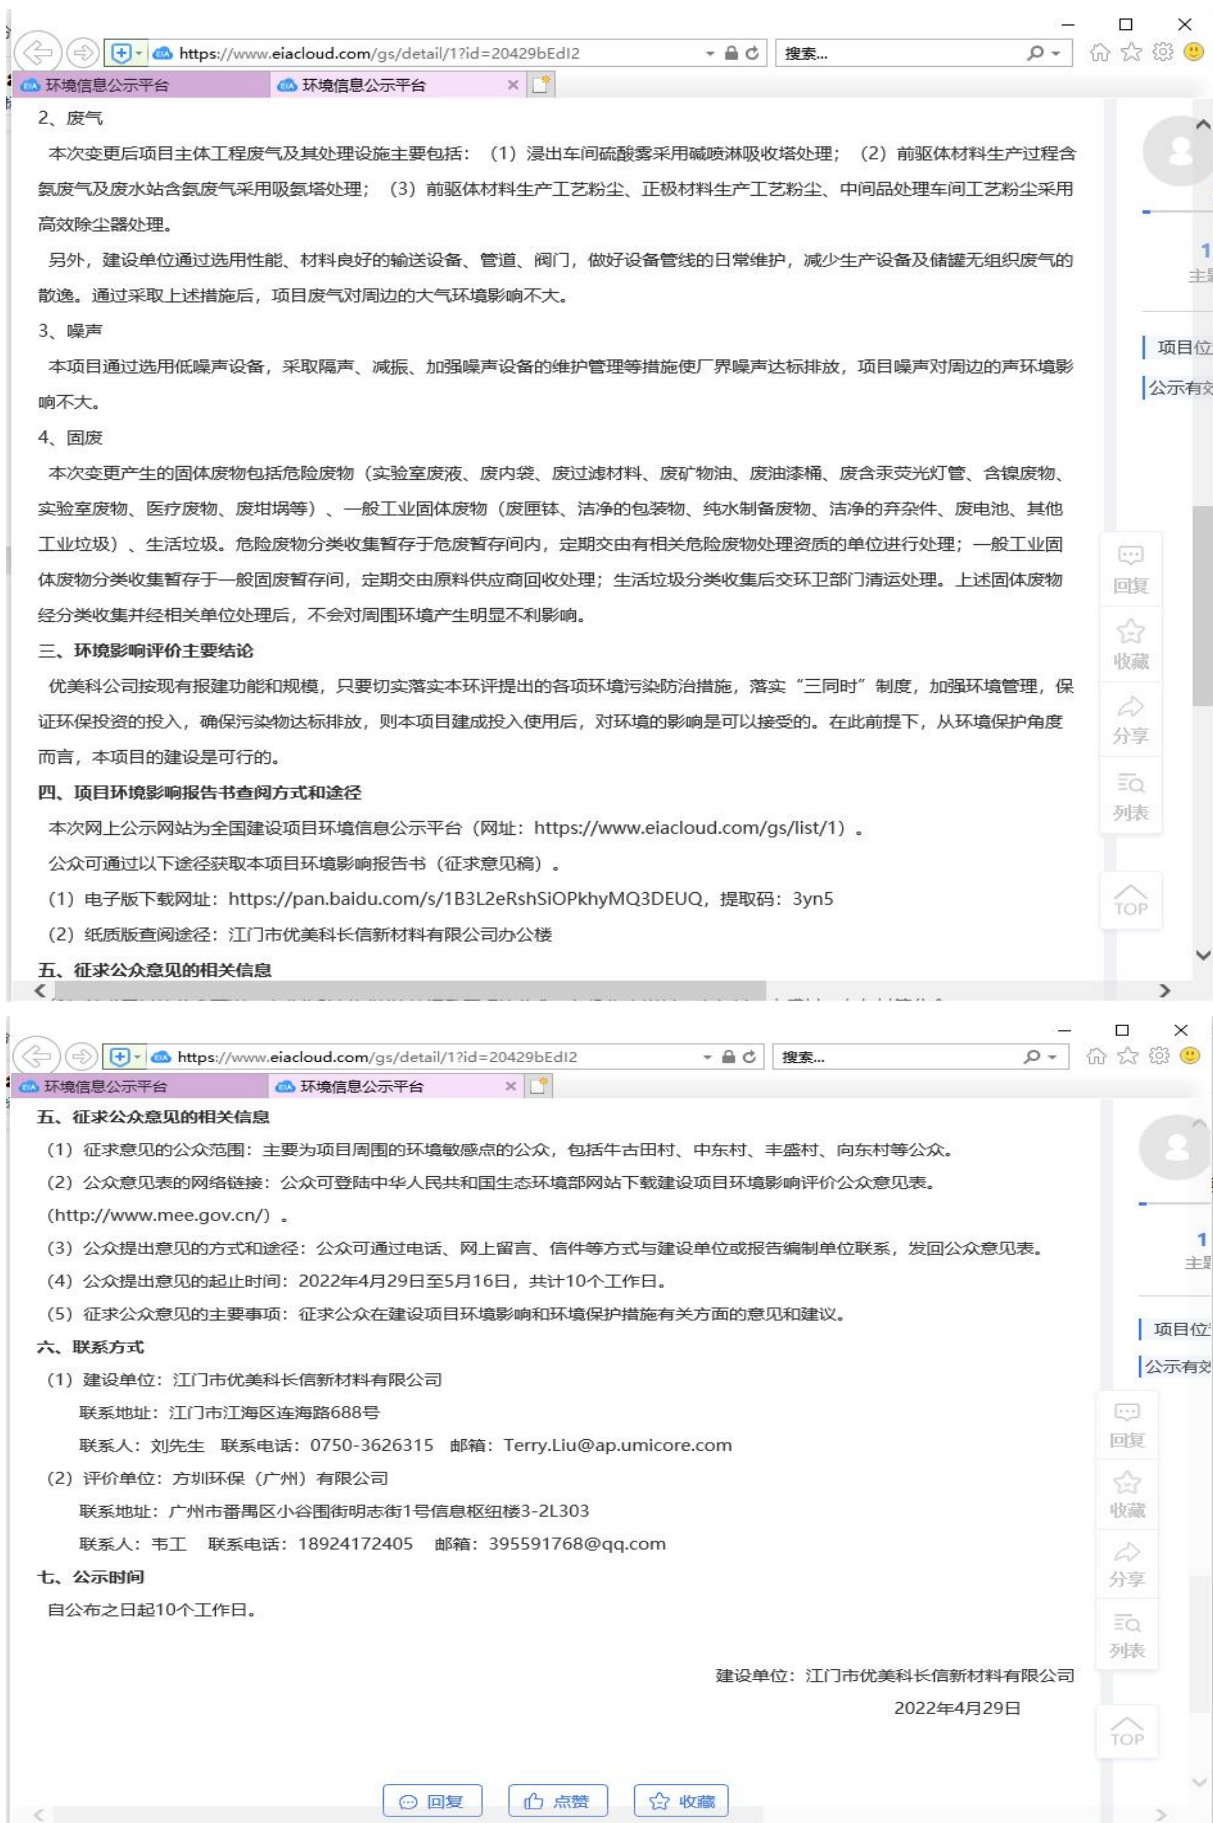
https://www.eiacloud.com/gs/detail/1?id=20429bEdI2
搜索...
环境信息公示平台
环境信息公示平台

2、废气
本次变更后项目主体工程废气及其处理设施主要包括：（1）浸出车间硫酸雾采用碱喷淋吸收塔处理；（2）前驱体材料生产过程含氨废气及废水站含氨废气采用吸氨塔处理；（3）前驱体材料生产工艺粉尘、正极材料生产工艺粉尘、中间品处理车间工艺粉尘采用高效除尘器处理。
另外，建设单位通过选用性能、材料良好的输送设备、管道、阀门，做好设备管线的日常维护，减少生产设备及储罐无组织废气的散逸。通过采取上述措施后，项目废气对周边的大气环境影响不大。
3、噪声
本项目通过选用低噪声设备，采取隔声、减振、加强噪声设备的维护管理等措施使厂界噪声达标排放，项目噪声对周边的声环境影响不大。
4、固废
本次变更产生的固体废物包括危险废物（实验室废液、废内袋、废过滤材料、废矿物油、废油漆桶、废含汞荧光灯管、含镍废物、实验室废物、医疗废物、废坩埚等）、一般工业固体废物（废匣钵、洁净的包装物、纯水制备废物、洁净的弃杂件、废电池、其他工业垃圾）、生活垃圾。危险废物分类收集暂存于危废暂存间内，定期交由有相关危险废物处理资质的单位进行处理；一般工业固体废物分类收集暂存于一般固废暂存间，定期交由原料供应商回收处理；生活垃圾分类收集后交环卫部门清运处理。上述固体废物经分类收集并经相关单位处理后，不会对周围环境产生明显不利影响。
三、环境影响评价主要结论
优美科公司按现有报建功能和规模，只要切实落实本环评提出的各项环境污染防治措施，落实“三同时”制度，加强环境管理，保证环保投资的投入，确保污染物达标排放，则本项目建成投入使用后，对环境的影响是可以接受的。在此前提下，从环境保护角度而言，本项目的建设是可行的。
四、项目环境影响报告书查阅方式和途径
本次网上公示网站为全国建设项目环境信息公示平台（网址：https://www.eiacloud.com/gs/list/1）。
公众可通过以下途径获取本项目环境影响报告书（征求意见稿）。
（1）电子版下载网址：https://pan.baidu.com/s/1B3L2eRshSiOPkhyMQ3DEUQ，提取码：3yn5
（2）纸质版查阅途径：江门市优美科长信新材料有限公司办公楼
五、征求公众意见的相关信息

回复
收藏
分享
列表
TOP
1
主
项目位
公示有

https://www.eiacloud.com/gs/detail/1?id=20429bEdI2
搜索...
环境信息公示平台
环境信息公示平台

五、征求公众意见的相关信息
（1）征求意见的公众范围：主要为项目周围的环境敏感点的公众，包括牛古田村、中东村、丰盛村、向东村等公众。
（2）公众意见表的网络链接：公众可登陆中华人民共和国生态环境部网站下载建设项目环境影响评价公众意见表。(http://www.mee.gov.cn/)。
（3）公众提出意见的方式和途径：公众可通过电话、网上留言、信件等方式与建设单位或报告编制单位联系，发回公众意见表。
（4）公众提出意见的起止时间：2022年4月29日至5月16日，共计10个工作日。
（5）征求公众意见的主要事项：征求公众在建设项目环境影响和环境保护措施有关方面的意见和建议。
六、联系方式
（1）建设单位：江门市优美科长信新材料有限公司
联系地址：江门市江海区连海路688号
联系人：刘先生 联系电话：0750-3626315 邮箱：Terry.Liu@ap.umicore.com
（2）评价单位：方圳环保（广州）有限公司
联系地址：广州市番禺区小谷围街明志街1号信息枢纽楼3-2L303
联系人：韦工 联系电话：18924172405 邮箱：395591768@qq.com
七、公示时间
自公布之日起10个工作日。

建设单位：江门市优美科长信新材料有限公司
2022年4月29日

回复 点赞 收藏
回复
收藏
分享
列表
TOP
1
主
项目位
公示有